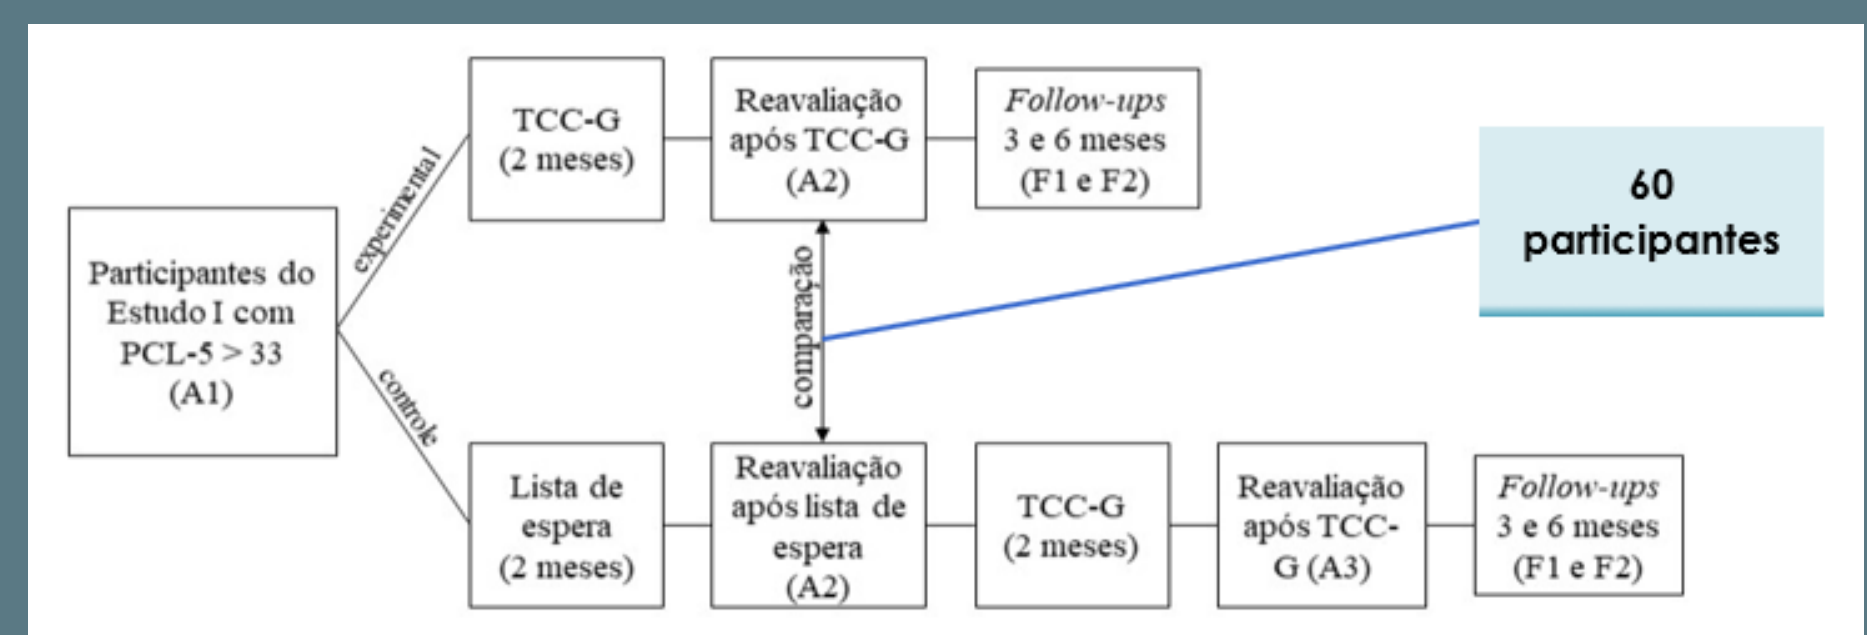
Participantes do Estudo I com PCL-5 > 33 (A1)

experimental

TCC-G (2 meses)

Reavaliação após TCC-G (A2)

*Follow-ups* 3 e 6 meses (F1 e F2)

60 participantes

comparação

controle

Lista de espera (2 meses)

Reavaliação após lista de espera (A2)

TCC-G (2 meses)

Reavaliação após TCC-G (A3)

*Follow-ups* 3 e 6 meses (F1 e F2)